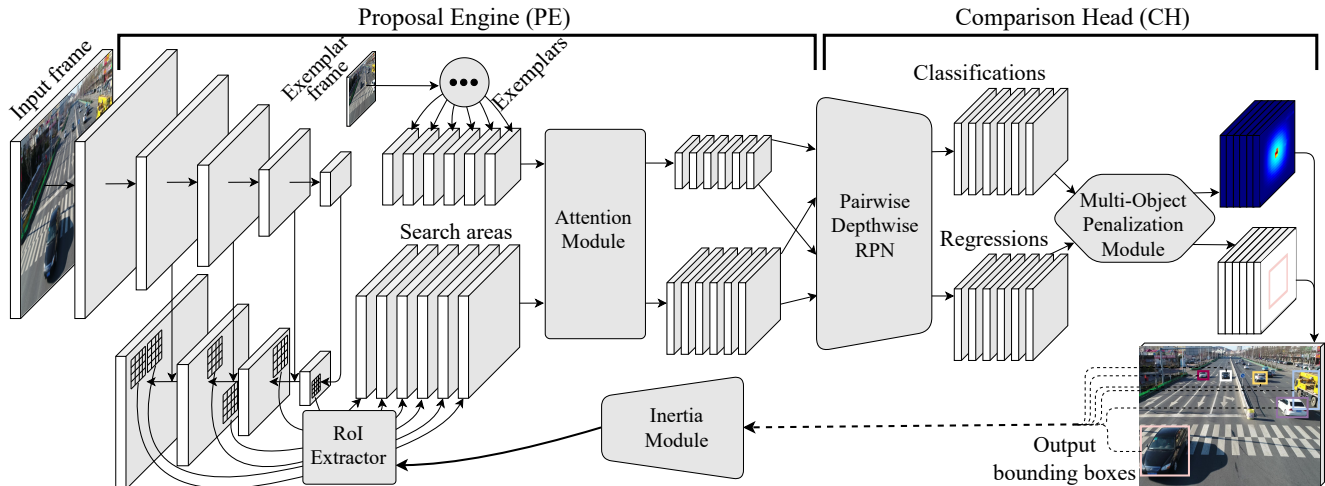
Proposal Engine (PE)

Comparison Head (CH)

Input frame

Exemplar frame

Exemplars

Classifications

Search areas

Attention Module

Pairwise Depthwise RPN

Regressions

Multi-Object Penalization Module

RoI Extractor

Inertia Module

Output bounding boxes